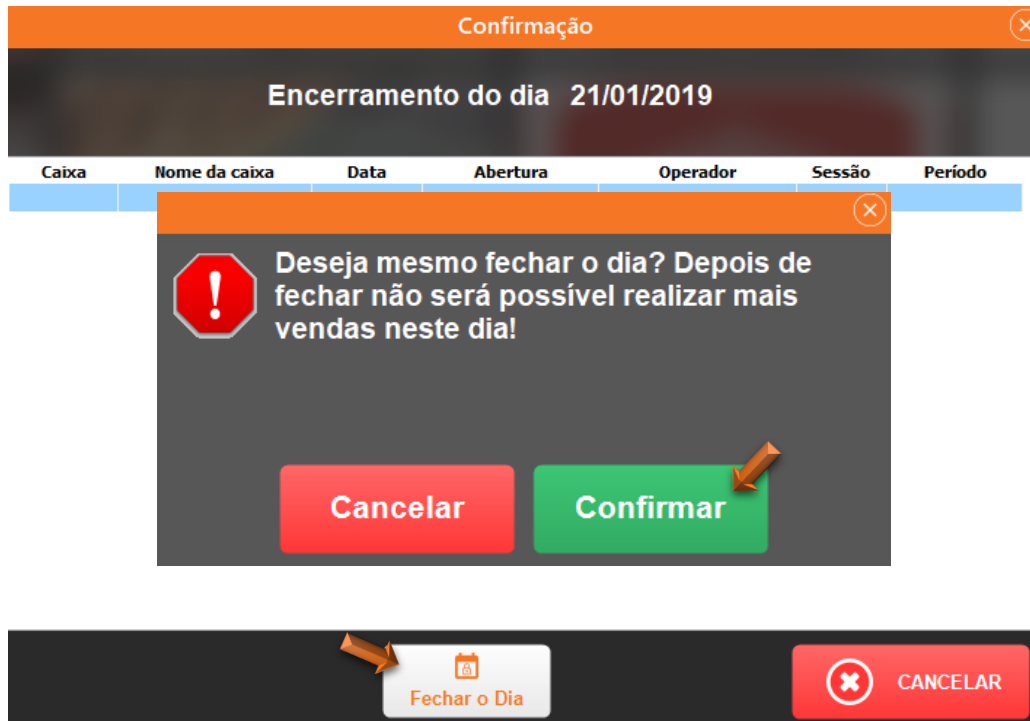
Confirmação

Encerramento do dia 21/01/2019

| Caixa | Nome da caixa | Data | Abertura | Operador | Sessão | Período |
|---|---|---|---|---|---|---|
| | | | | | | |

Deseja mesmo fechar o dia? Depois de fechar não será possível realizar mais vendas neste dia!

Cancelar

Confirmar

Fechar o Dia

CANCELAR